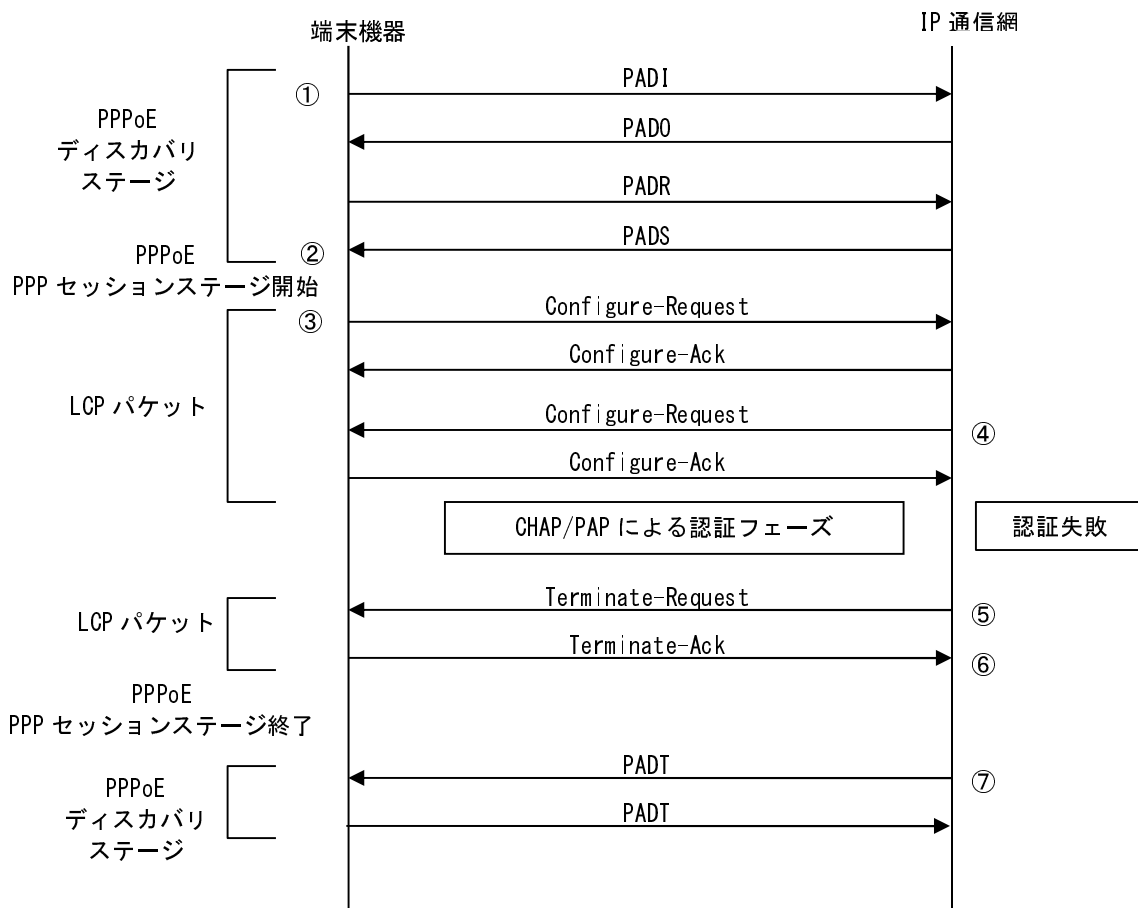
端末機器

IP 通信網

PPPoE
ディスカバリ
ステージ

①
PADI
PADO
PADR
PADS
②

PPPoE
PPP セッションステージ開始

③
Configure-Request
Configure-Ack

LCP パケット

Configure-Request
④
Configure-Ack

CHAP/PAP による認証フェーズ

認証失敗

LCP パケット

Terminate-Request
⑤
Terminate-Ack
⑥

PPPoE
PPP セッションステージ終了

PPPoE
ディスカバリ
ステージ

PADT
⑦
PADT